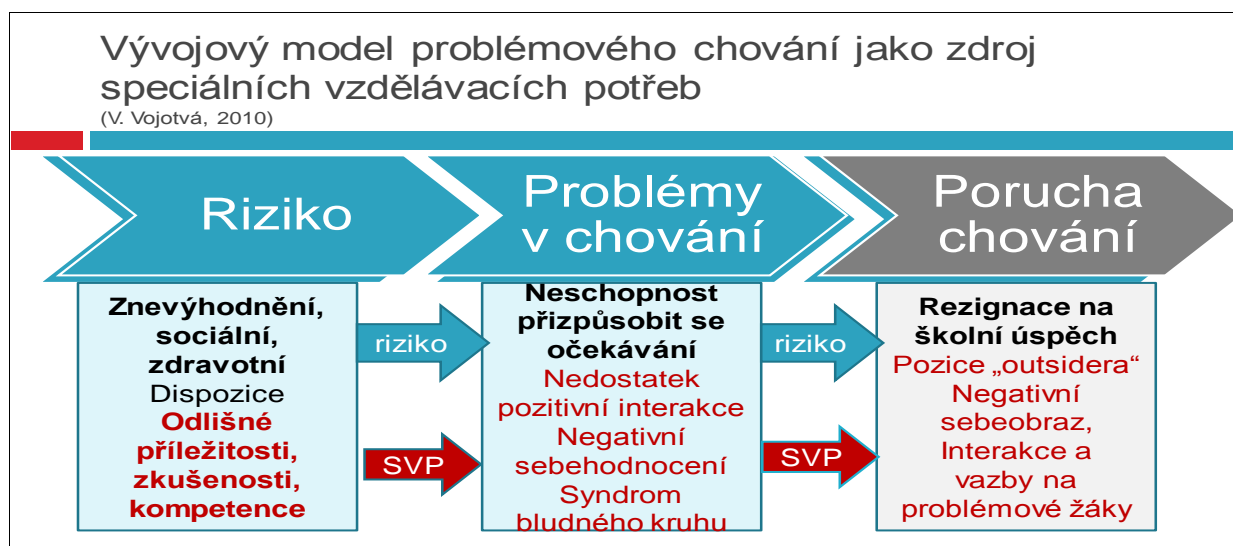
Vývojový model problémového chování jako zdroj speciálních vzdělávacích potřeb
(V. Vojotvá, 2010)

Riziko

Problémy v chování

Porucha chování

Znevýhodnění, sociální, zdravotní
Dispozice
Odlišné příležitosti, zkušenosti, kompetence

riziko

SVP

Neschopnost přizpůsobit se očekávání
Nedostatek pozitivní interakce
Negativní sebehodnocení
Syndrom bludného kruhu

riziko

SVP

Rezignace na školní úspěch
Pozice „outsidera“
Negativní sebeobraz,
Interakce a vazby na problémové žáky